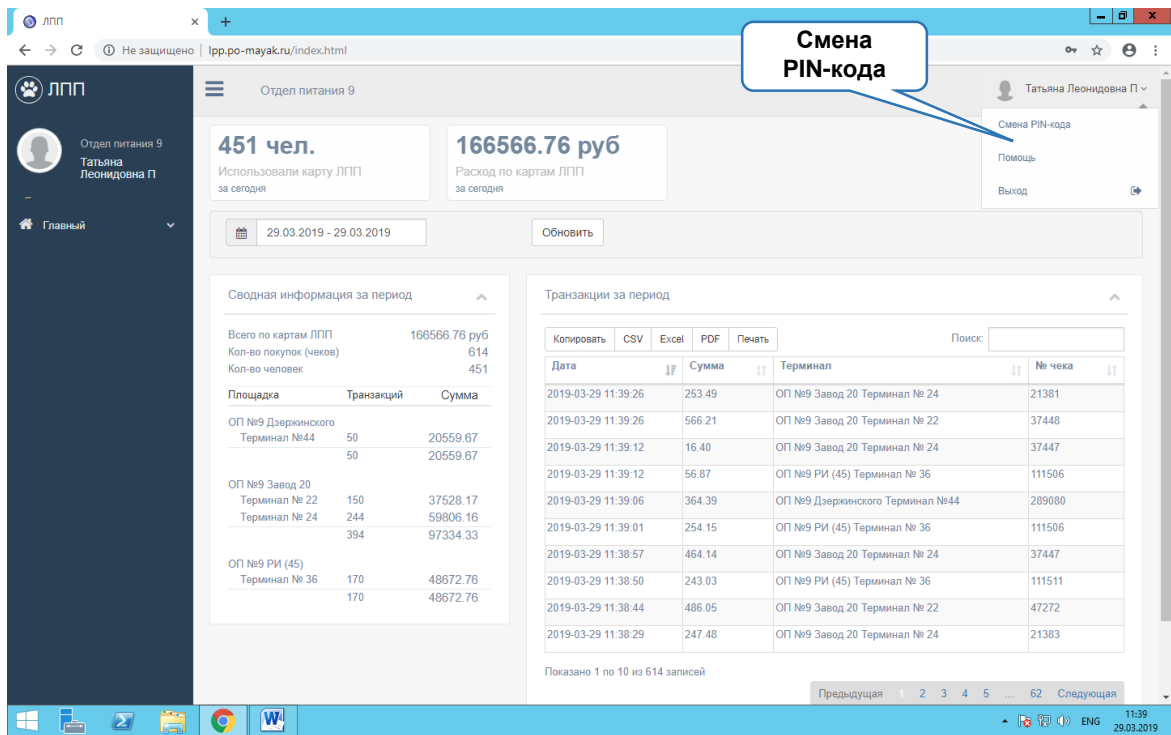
ЛПП

Не защищено | lpp.po-mayak.ru/index.html

Смена PIN-кода

ЛПП

Отдел питания 9

Татьяна Леонидовна П

Смена PIN-кода
Помощь
Выход

Отдел питания 9
Татьяна Леонидовна П

Главный

451 чел.
Использовали карту ЛПП
за сегодня

166566.76 руб
Расход по картам ЛПП
за сегодня

29.03.2019 - 29.03.2019

Обновить

Сводная информация за период

Всего по картам ЛПП 166566.76 руб
Кол-во покупок (чеков) 614
Кол-во человек 451

| Площадка | Транзакций | Сумма |
|---|---|---|
| ОП №9 Дзержинского | | |
| Терминал №44 | 50 | 20559.67 |
| | 50 | 20559.67 |
| ОП №9 Завод 20 | | |
| Терминал № 22 | 150 | 37528.17 |
| Терминал № 24 | 244 | 59806.16 |
| | 394 | 97334.33 |
| ОП №9 РИ (45) | | |
| Терминал № 36 | 170 | 48672.76 |
| | 170 | 48672.76 |

Транзакции за период

Копировать CSV Excel PDF Печать

Поиск:

| Дата | Сумма | Терминал | № чека |
|---|---|---|---|
| 2019-03-29 11:39:26 | 253.49 | ОП №9 Завод 20 Терминал № 24 | 21381 |
| 2019-03-29 11:39:26 | 566.21 | ОП №9 Завод 20 Терминал № 22 | 37448 |
| 2019-03-29 11:39:12 | 16.40 | ОП №9 Завод 20 Терминал № 24 | 37447 |
| 2019-03-29 11:39:12 | 56.87 | ОП №9 РИ (45) Терминал № 36 | 111506 |
| 2019-03-29 11:39:06 | 364.39 | ОП №9 Дзержинского Терминал №44 | 289080 |
| 2019-03-29 11:39:01 | 254.15 | ОП №9 РИ (45) Терминал № 36 | 111506 |
| 2019-03-29 11:38:57 | 464.14 | ОП №9 Завод 20 Терминал № 24 | 37447 |
| 2019-03-29 11:38:50 | 243.03 | ОП №9 РИ (45) Терминал № 36 | 111511 |
| 2019-03-29 11:38:44 | 486.05 | ОП №9 Завод 20 Терминал № 22 | 47272 |
| 2019-03-29 11:38:29 | 247.48 | ОП №9 Завод 20 Терминал № 24 | 21383 |

Показано 1 по 10 из 614 записей

Предыдущая 1 2 3 4 5 ... 62 Следующая

ENG 11:39 29.03.2019